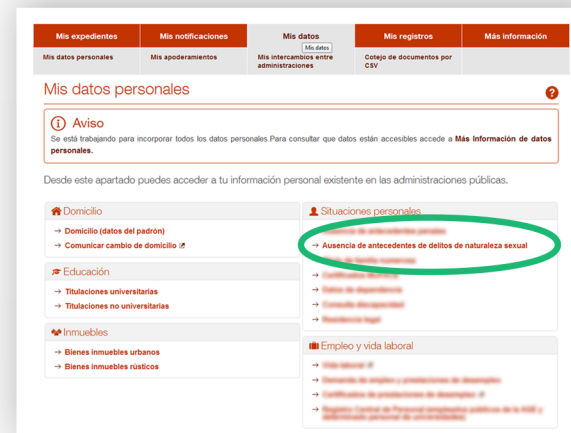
Mis expedientes | Mis notificaciones | Mis datos | Mis registros | Más información

Mis datos personales | Mis apoderamientos | Mis datos | Mis intercambios entre administraciones | Cotejo de documentos por CSV

Mis datos personales

?

Aviso

Se está trabajando para incorporar todos los datos personales.Para consultar qué datos están accesibles accede a Más Información de datos personales.

Desde este apartado puedes acceder a tu información personal existente en las administraciones públicas.

Domicilio

→ Domicilio (datos del padrón)

→ Comunicar cambio de domicilio

Educación

→ Titulaciones universitarias

→ Titulaciones no universitarias

Inmuebles

→ Bienes inmuebles urbanos

→ Bienes inmuebles rústicos

Situaciones personales

→ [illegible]

→ Ausencia de antecedentes de delitos de naturaleza sexual

→ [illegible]

→ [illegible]

→ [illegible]

→ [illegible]

→ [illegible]

Empleo y vida laboral

→ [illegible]

→ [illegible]

→ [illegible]

→ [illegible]